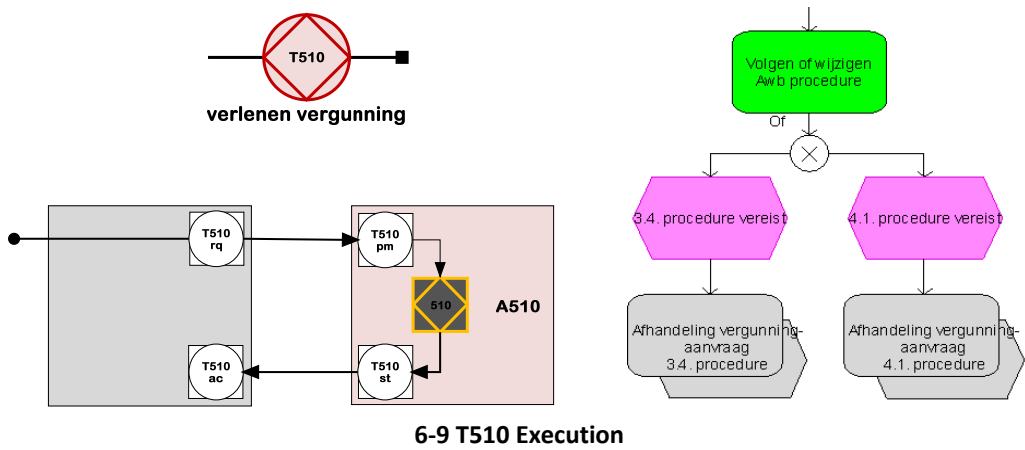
T510

verlenen vergunning

T510 rq

T510 pm

510

A510

T510 ac

T510 st

Volgen of wijzigen Awb procedure

Of

3.4. procedure vereist

4.1. procedure vereist

Afhandeling vergunningaanvraag 3.4. procedure

Afhandeling vergunningaanvraag 4.1. procedure

6-9 T510 Execution